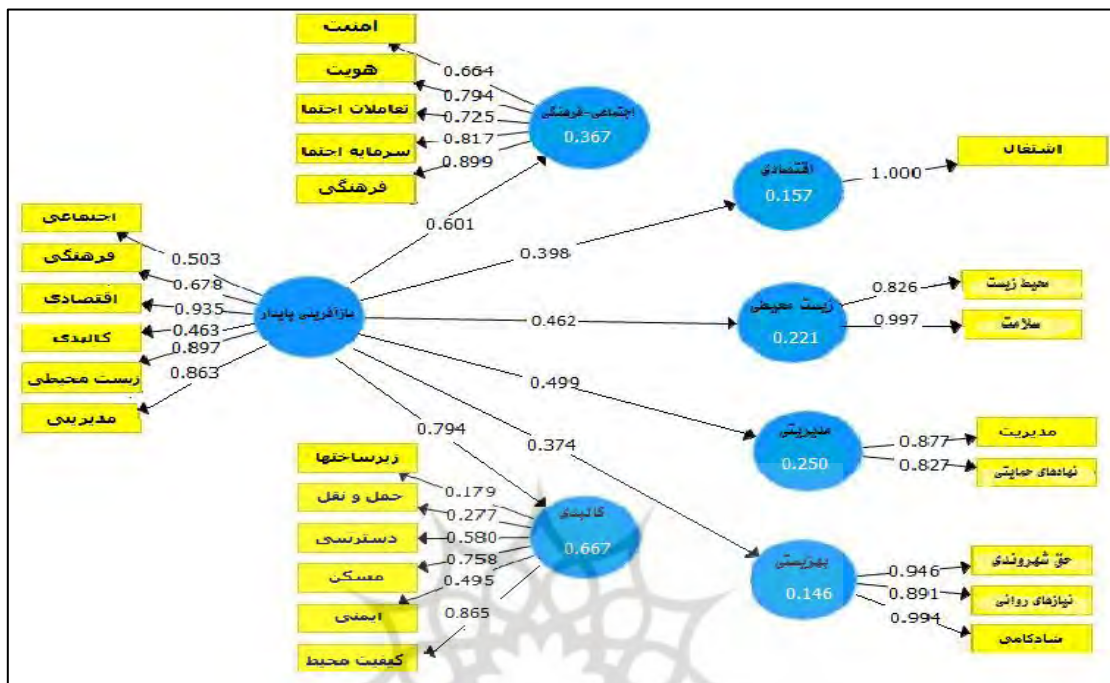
امنیت
هویت
تعاملات اجتما
سرمایه اجتما
فرهنگی
0.664
0.794
0.725
0.817
0.899
اجتماعی-فرهنگی
0.367
اقتصادی
0.157
1.000
اشتغال
اجتماعی
فرهنگی
اقتصادی
کالبدی
زیست محیطی
مدیریتی
0.503
0.678
0.935
0.463
0.897
0.863
بازآفرینی پایدار
0.601
0.398
0.462
0.499
0.794
0.374
زیست محیطی
0.221
0.826
0.997
محیط زیست
سلامت
مدیریتی
0.250
0.877
0.827
مدیریت
نهادهای حمایتی
زیرساختها
حمل و نقل
دسترسی
مسکن
ایمنی
کیفیت محیط
0.179
0.277
0.580
0.758
0.495
0.865
کالبدی
0.667
بهزیستی
0.146
0.946
0.891
0.994
حق شهروندی
نیازهای روانی
شادکامی